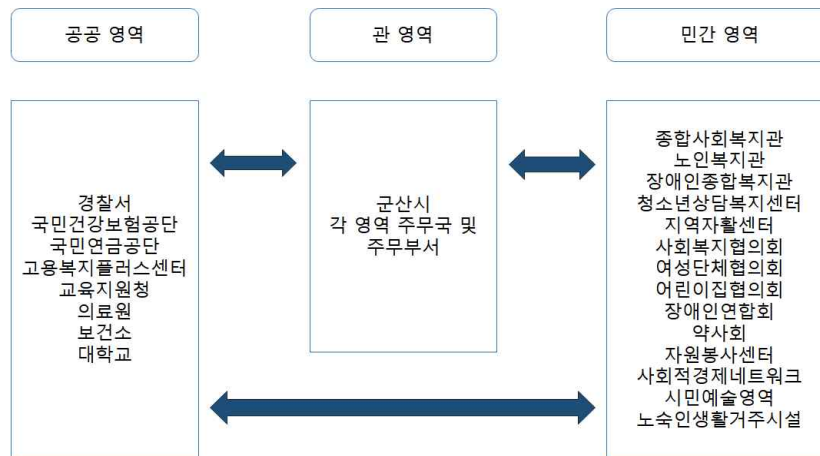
공공 영역

관 영역

민간 영역

경찰서
국민건강보험공단
국민연금공단
고용복지플러스센터
교육지원청
의료원
보건소
대학교

군산시
각 영역 주무국 및
주무부서

종합사회복지관
노인복지관
장애인종합복지관
청소년상담복지센터
지역자활센터
사회복지협의회
여성단체협의회
어린이집협의회
장애인연합회
약사회
자원봉사센터
사회적경제네트워크
시민예술영역
노숙인생활거주시설